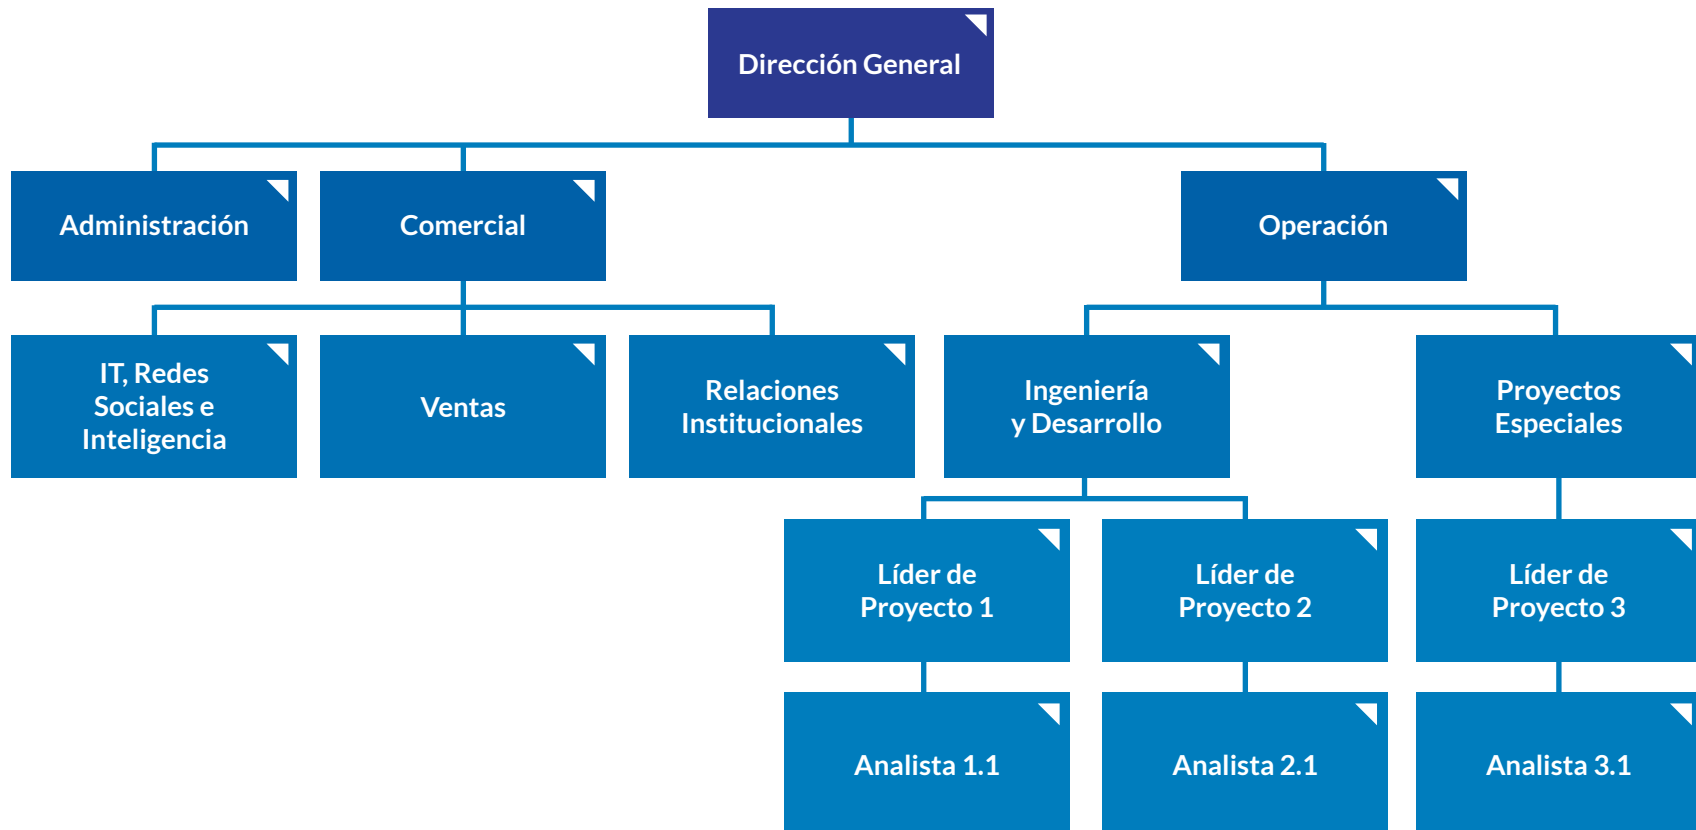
Dirección General

Administración

Comercial

Operación

IT, Redes Sociales e Inteligencia

Ventas

Relaciones Institucionales

Ingeniería y Desarrollo

Proyectos Especiales

Líder de Proyecto 1

Líder de Proyecto 2

Líder de Proyecto 3

Analista 1.1

Analista 2.1

Analista 3.1